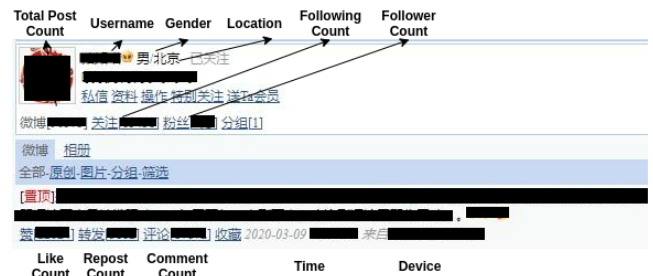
Total Post Count
Username
Gender
Location
Following Count
Follower Count

男/北京 已关注

私信 资料 操作 特别关注 送Ta会员

微博[ ] 关注[ ] 粉丝[ ] 分组[1]

微博 相册

全部-原创-图片-分组-筛选

[置顶]

赞[ ] 转发[ ] 评论[ ] 收藏 2020-03-09 来自

Like Count
Repost Count
Comment Count
Time
Device